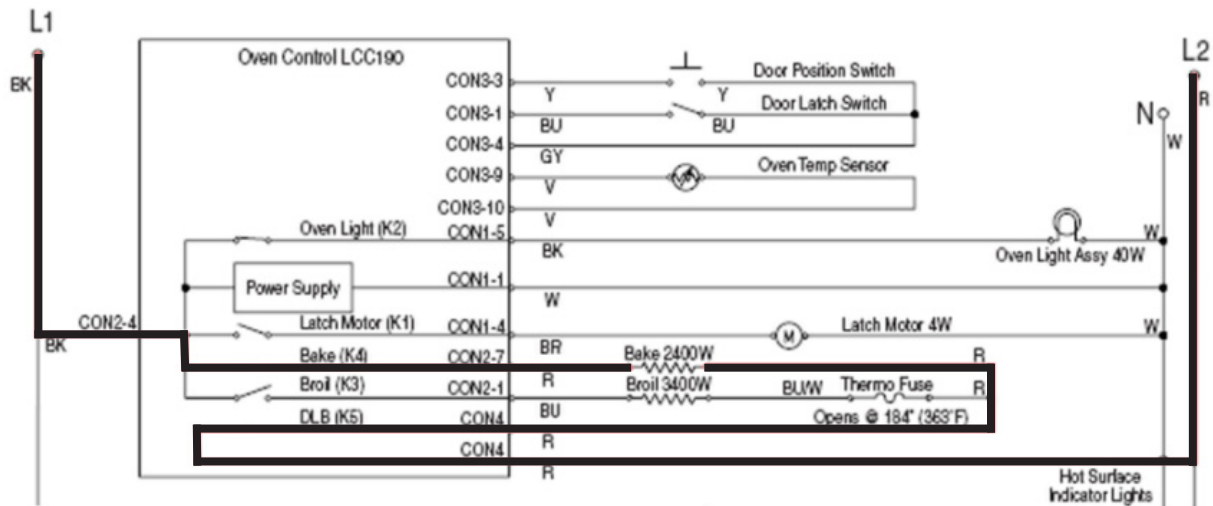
L1

BK

Oven Control LCC190

CON3-3
CON3-1
CON3-4
CON3-9
CON3-10
CON1-5
CON1-1
CON1-4
CON2-7
CON2-1
CON4
CON4

Y
BU
GY
V
V
BK
W
BR
R
BU
R
R

Y
BU

Door Position Switch
Door Latch Switch
Oven Temp Sensor

L2
R
N
W

Oven Light (K2)
Power Supply
CON2-4
BK
Latch Motor (K1)
Bake (K4)
Broil (K3)
DLB (K5)

W
Oven Light Assy 40W
W
Latch Motor 4W
Bake 2400W
R
Broil 3400W
BU/W
Thermo Fuse
R
Opens @ 184° (363°F)

Hot Surface Indicator Lights